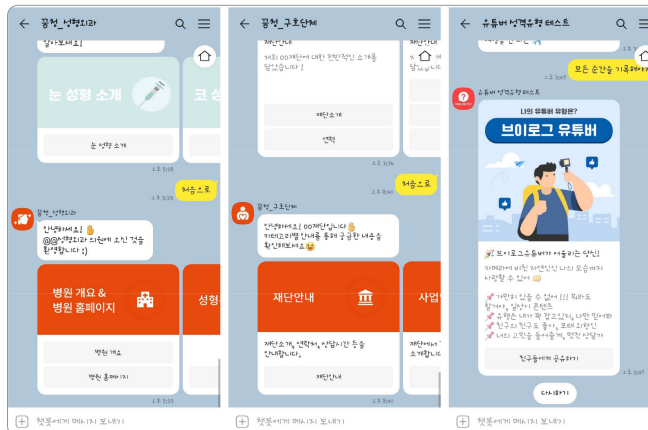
← 꿈청_성형외과

알아보세요!

눈 성형 소개

코 성

눈 성형 소개

오후 10:21

처음으로

꿈청_성형외과

안녕하세요! ✋
@@성형외과 티켓에 오신 것을 환영합니다 :)

병원 개요 &
병원 홈페이지

성형

병원 개요

병원 홈페이지

오후 10:21

챗봇에게 메시지 보내기

← 꿈청_구호단체

재단안내

저희 00재단에 대한 전반적인 소개를 담았습니다!

재단소개

연혁

오후 10:22

처음으로

꿈청_구호단체

안녕하세요! 00재단입니다 ✋
카테고리별 안내를 통해 궁금한 내용을 확인하세요 😊

재단안내

사업

재단소개, 연혁, 상담시간 등을 안내합니다.

소개

재단안내

오후 10:22

챗봇에게 메시지 보내기

← 유튜버 성격유형 테스트

모든 순간을 기록하

유튜버 성격유형 테스트

나의 유튜버 유형은?

브이로그 유튜버

브이로그 유튜버가 어울리는 당신!

기록하고 싶은 자연인 나의 모습까지 나와 함께 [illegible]

기록의 진솔 수 있어!!! 뭐하도 함께 할, 일상의 콘텐츠
유쾌한 내가 함 알고 있지, 나만 필요해
친구의 친구도 좋아, 포해 외하인
너의 고민을 들어줄께, 멋진 상담가

친구들에게 공유하기

오후 10:24

다시하기

챗봇에게 메시지 보내기